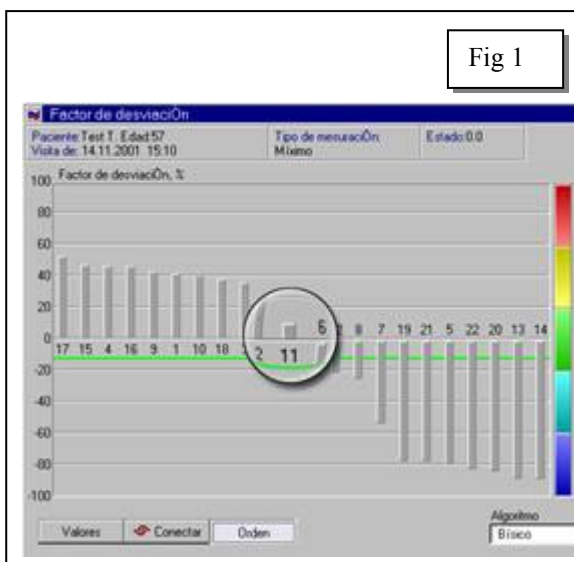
Fig 1

Factor de desviaciOn

Paciente Test T. Edad 57
Visita de: 14.11.2001 15:10

Tipo de mensuraciOn:
Máximo

Estado 0.0

Factor de desviaciOn, %

100
80
60
40
20
0
-20
-40
-60
-80
-100

17 15 4 16 9 1 10 18 2 11 6 3 8 7 19 21 5 22 20 13 14

Valores
Conectar
Orden

Algoritmo
Básico